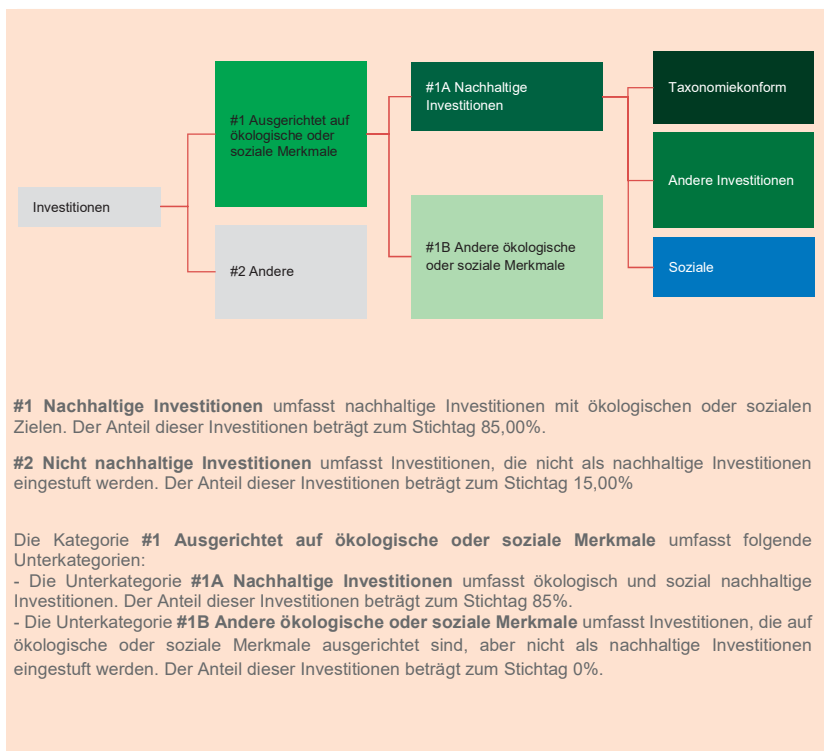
Investitionen

#1 Ausgerichtet auf ökologische oder soziale Merkmale

#2 Andere

#1A Nachhaltige Investitionen

#1B Andere ökologische oder soziale Merkmale

Taxonomiekonform

Andere Investitionen

Soziale

**#1 Nachhaltige Investitionen** umfasst nachhaltige Investitionen mit ökologischen oder sozialen Zielen. Der Anteil dieser Investitionen beträgt zum Stichtag 85,00%.

**#2 Nicht nachhaltige Investitionen** umfasst Investitionen, die nicht als nachhaltige Investitionen eingestuft werden. Der Anteil dieser Investitionen beträgt zum Stichtag 15,00%

Die Kategorie **#1 Ausgerichtet auf ökologische oder soziale Merkmale** umfasst folgende Unterkategorien:
- Die Unterkategorie **#1A Nachhaltige Investitionen** umfasst ökologisch und sozial nachhaltige Investitionen. Der Anteil dieser Investitionen beträgt zum Stichtag 85%.
- Die Unterkategorie **#1B Andere ökologische oder soziale Merkmale** umfasst Investitionen, die auf ökologische oder soziale Merkmale ausgerichtet sind, aber nicht als nachhaltige Investitionen eingestuft werden. Der Anteil dieser Investitionen beträgt zum Stichtag 0%.